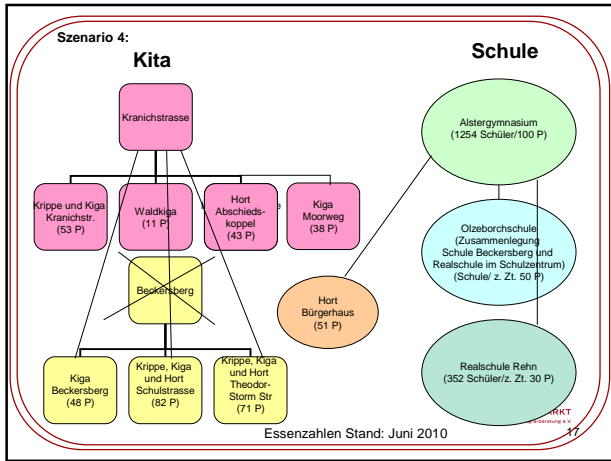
Szenario 4:

Kita

Schule

Kranichstrasse

Krippe und Kiga Kranichstr. (53 P)

Waldkiga (11 P)

Hort Abschiedskoppel (43 P)

Kiga Moorweg (38 P)

Beckersberg

Kiga Beckersberg (48 P)

Krippe, Kiga und Hort Schulstrasse (82 P)

Krippe, Kiga und Hort Theodor-Storm Str (71 P)

Hort Bürgerhaus (51 P)

Alstergymnasium (1254 Schüler/100 P)

Olzeborchschule (Zusammenlegung Schule Beckersberg und Realschule im Schulzentrum) (Schule/ z. Zt. 50 P)

Realschule Rehn (352 Schüler/z. Zt. 30 P)

Essenzahlen Stand: Juni 2010

17